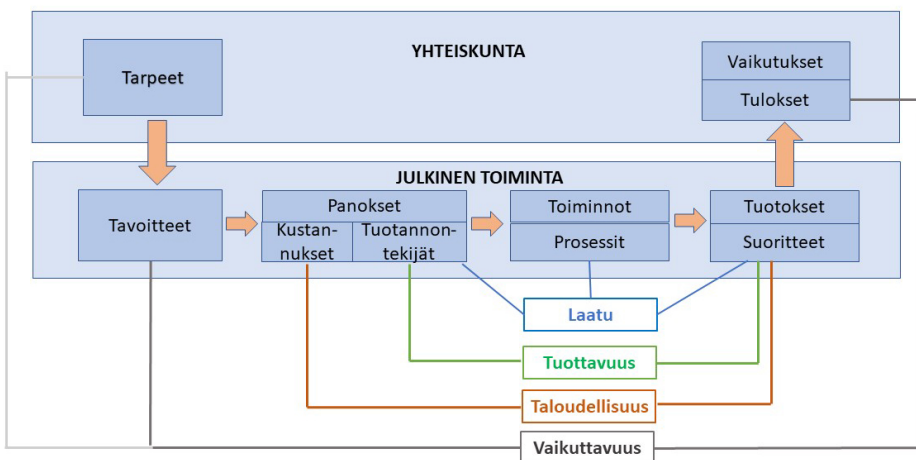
YHTEISKUNTA

Tarpeet

Vaikutukset

Tulokset

JULKINEN TOIMINTA

Tavoitteet

Panokset

Kustannukset

Tuotannontekijät

Toiminnot

Prosessit

Tuotokset

Suoritteet

Laatu

Tuottavuus

Taloudellisuus

Vaikuttavuus